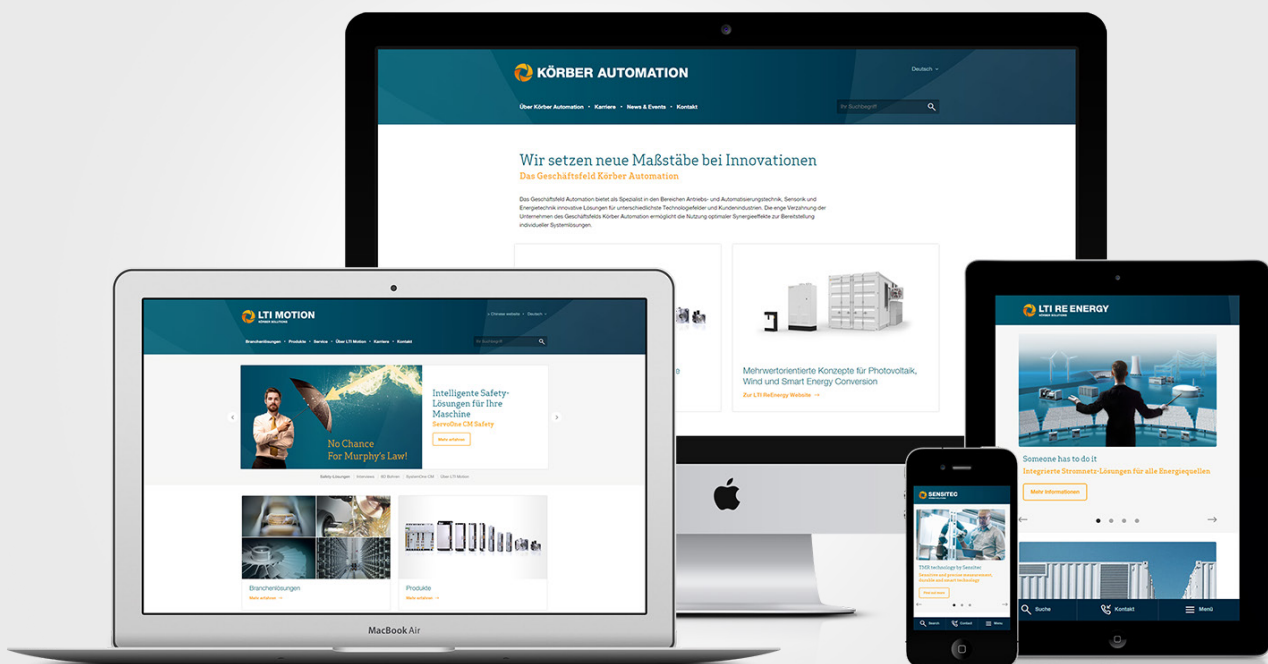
KÖRBER AUTOMATION

Deutsch

Über Körber Automation • Karriere • News & Events • Kontakt

Ihr Suchbegriff

Wir setzen neue Maßstäbe bei Innovationen

Das Geschäftsfeld Körber Automation

Das Geschäftsfeld Automation bietet als Spezialist in den Bereichen Antriebs- und Automatisierungstechnik, Sensorik und Energietechnik innovative Lösungen für unterschiedlichste Technologiefelder und Kundenindustrien. Die enge Verzahnung der Unternehmen des Geschäftsfelds Körber Automation ermöglicht die Nutzung optimaler Synergieeffekte zur Bereitstellung individueller Systemlösungen.

Mehrwertorientierte Konzepte für Photovoltaik, Wind und Smart Energy Conversion

Zur LTI ReEnergy Website →

LTI MOTION
KÖRBER SOLUTIONS

Chinese website Deutsch

Branchenlösungen • Produkte • Service • Über LTI Motion • Karriere • Kontakt

Ihr Suchbegriff

No Chance For Murphy's Law!

Intelligente Safety-Lösungen für Ihre Maschine

ServoOne CM Safety

Mehr erfahren

Safety Lösungen | Interviews | SO Motion | SystemOne CM | Über LTI Motion

Branchenlösungen
Mehr erfahren →

Produkte
Mehr erfahren →

MacBook Air

LTI RE ENERGY
KÖRBER SOLUTIONS

Someone has to do it

Integrierte Stromnetz-Lösungen für alle Energiequellen

Mehr Informationen

Suche   Kontakt   Menü

SENSITEC

TMR technology by Sensitec

Sensitive and precise measurements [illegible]

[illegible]

Search   Contact   Menu